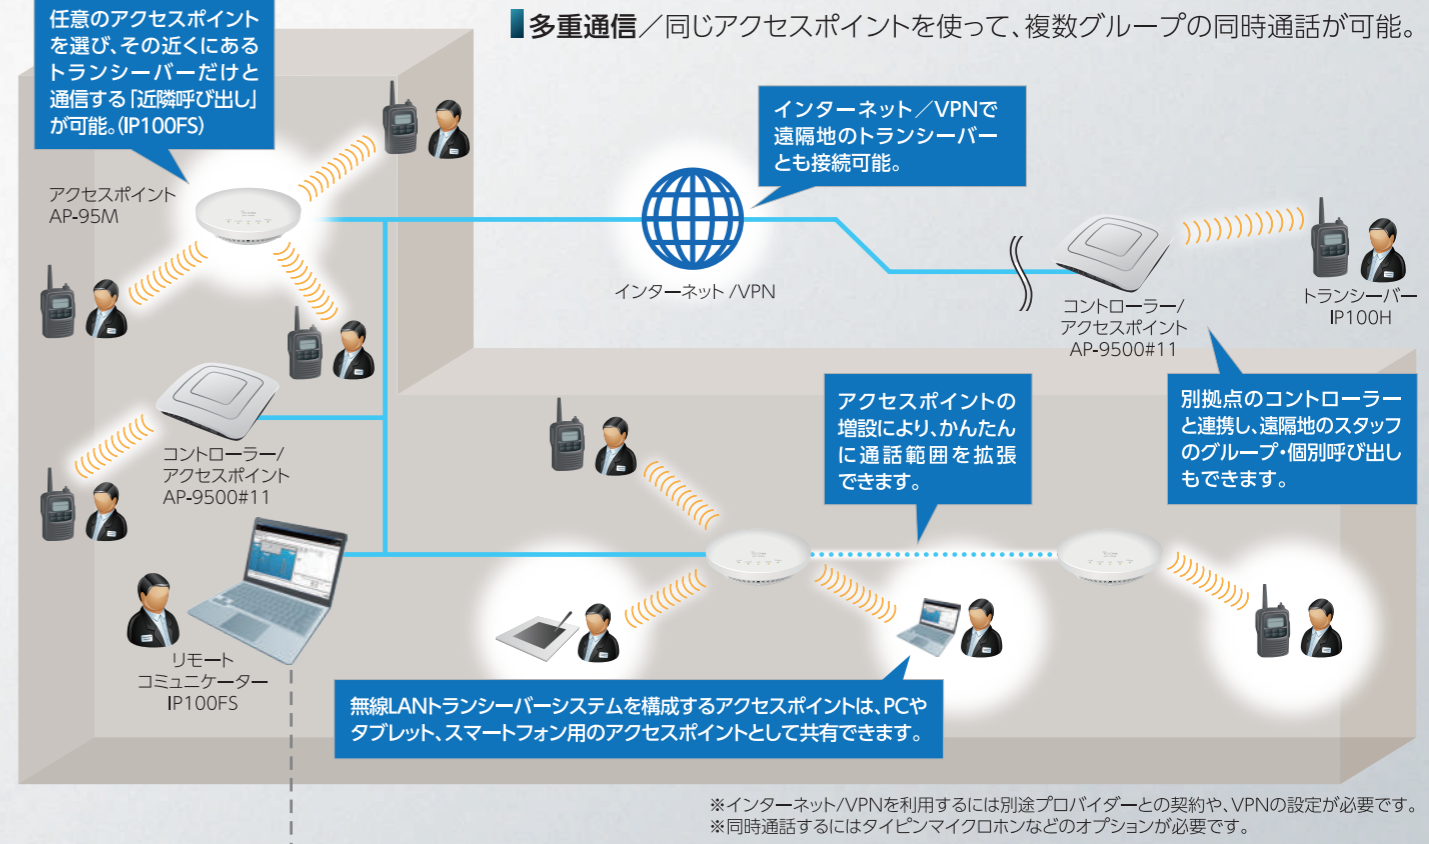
多重通信／同じアクセスポイントを使って、複数グループの同時通話が可能。

任意のアクセスポイントを選び、その近くにあるトランシーバーだけと通信する「近隣呼び出し」が可能。(IP100FS)

アクセスポイント
AP-95M

インターネット／VPNで遠隔地のトランシーバーとも接続可能。

インターネット /VPN

コントローラー/
アクセスポイント
AP-9500#11

トランシーバー
IP100H

コントローラー/
アクセスポイント
AP-9500#11

アクセスポイントの増設により、かんたんに通話範囲を拡張できます。

別拠点のコントローラーと連携し、遠隔地のスタッフのグループ・個別呼び出しもできます。

リモート
コミュニケーター
IP100FS

無線LANトランシーバーシステムを構成するアクセスポイントは、PCやタブレット、スマートフォン用のアクセスポイントとして共有できます。

※インターネット/VPNを利用するには別途プロバイダーとの契約や、VPNの設定が必要です。
※同時通話するにはタイピンマイクロホンなどのオプションが必要です。